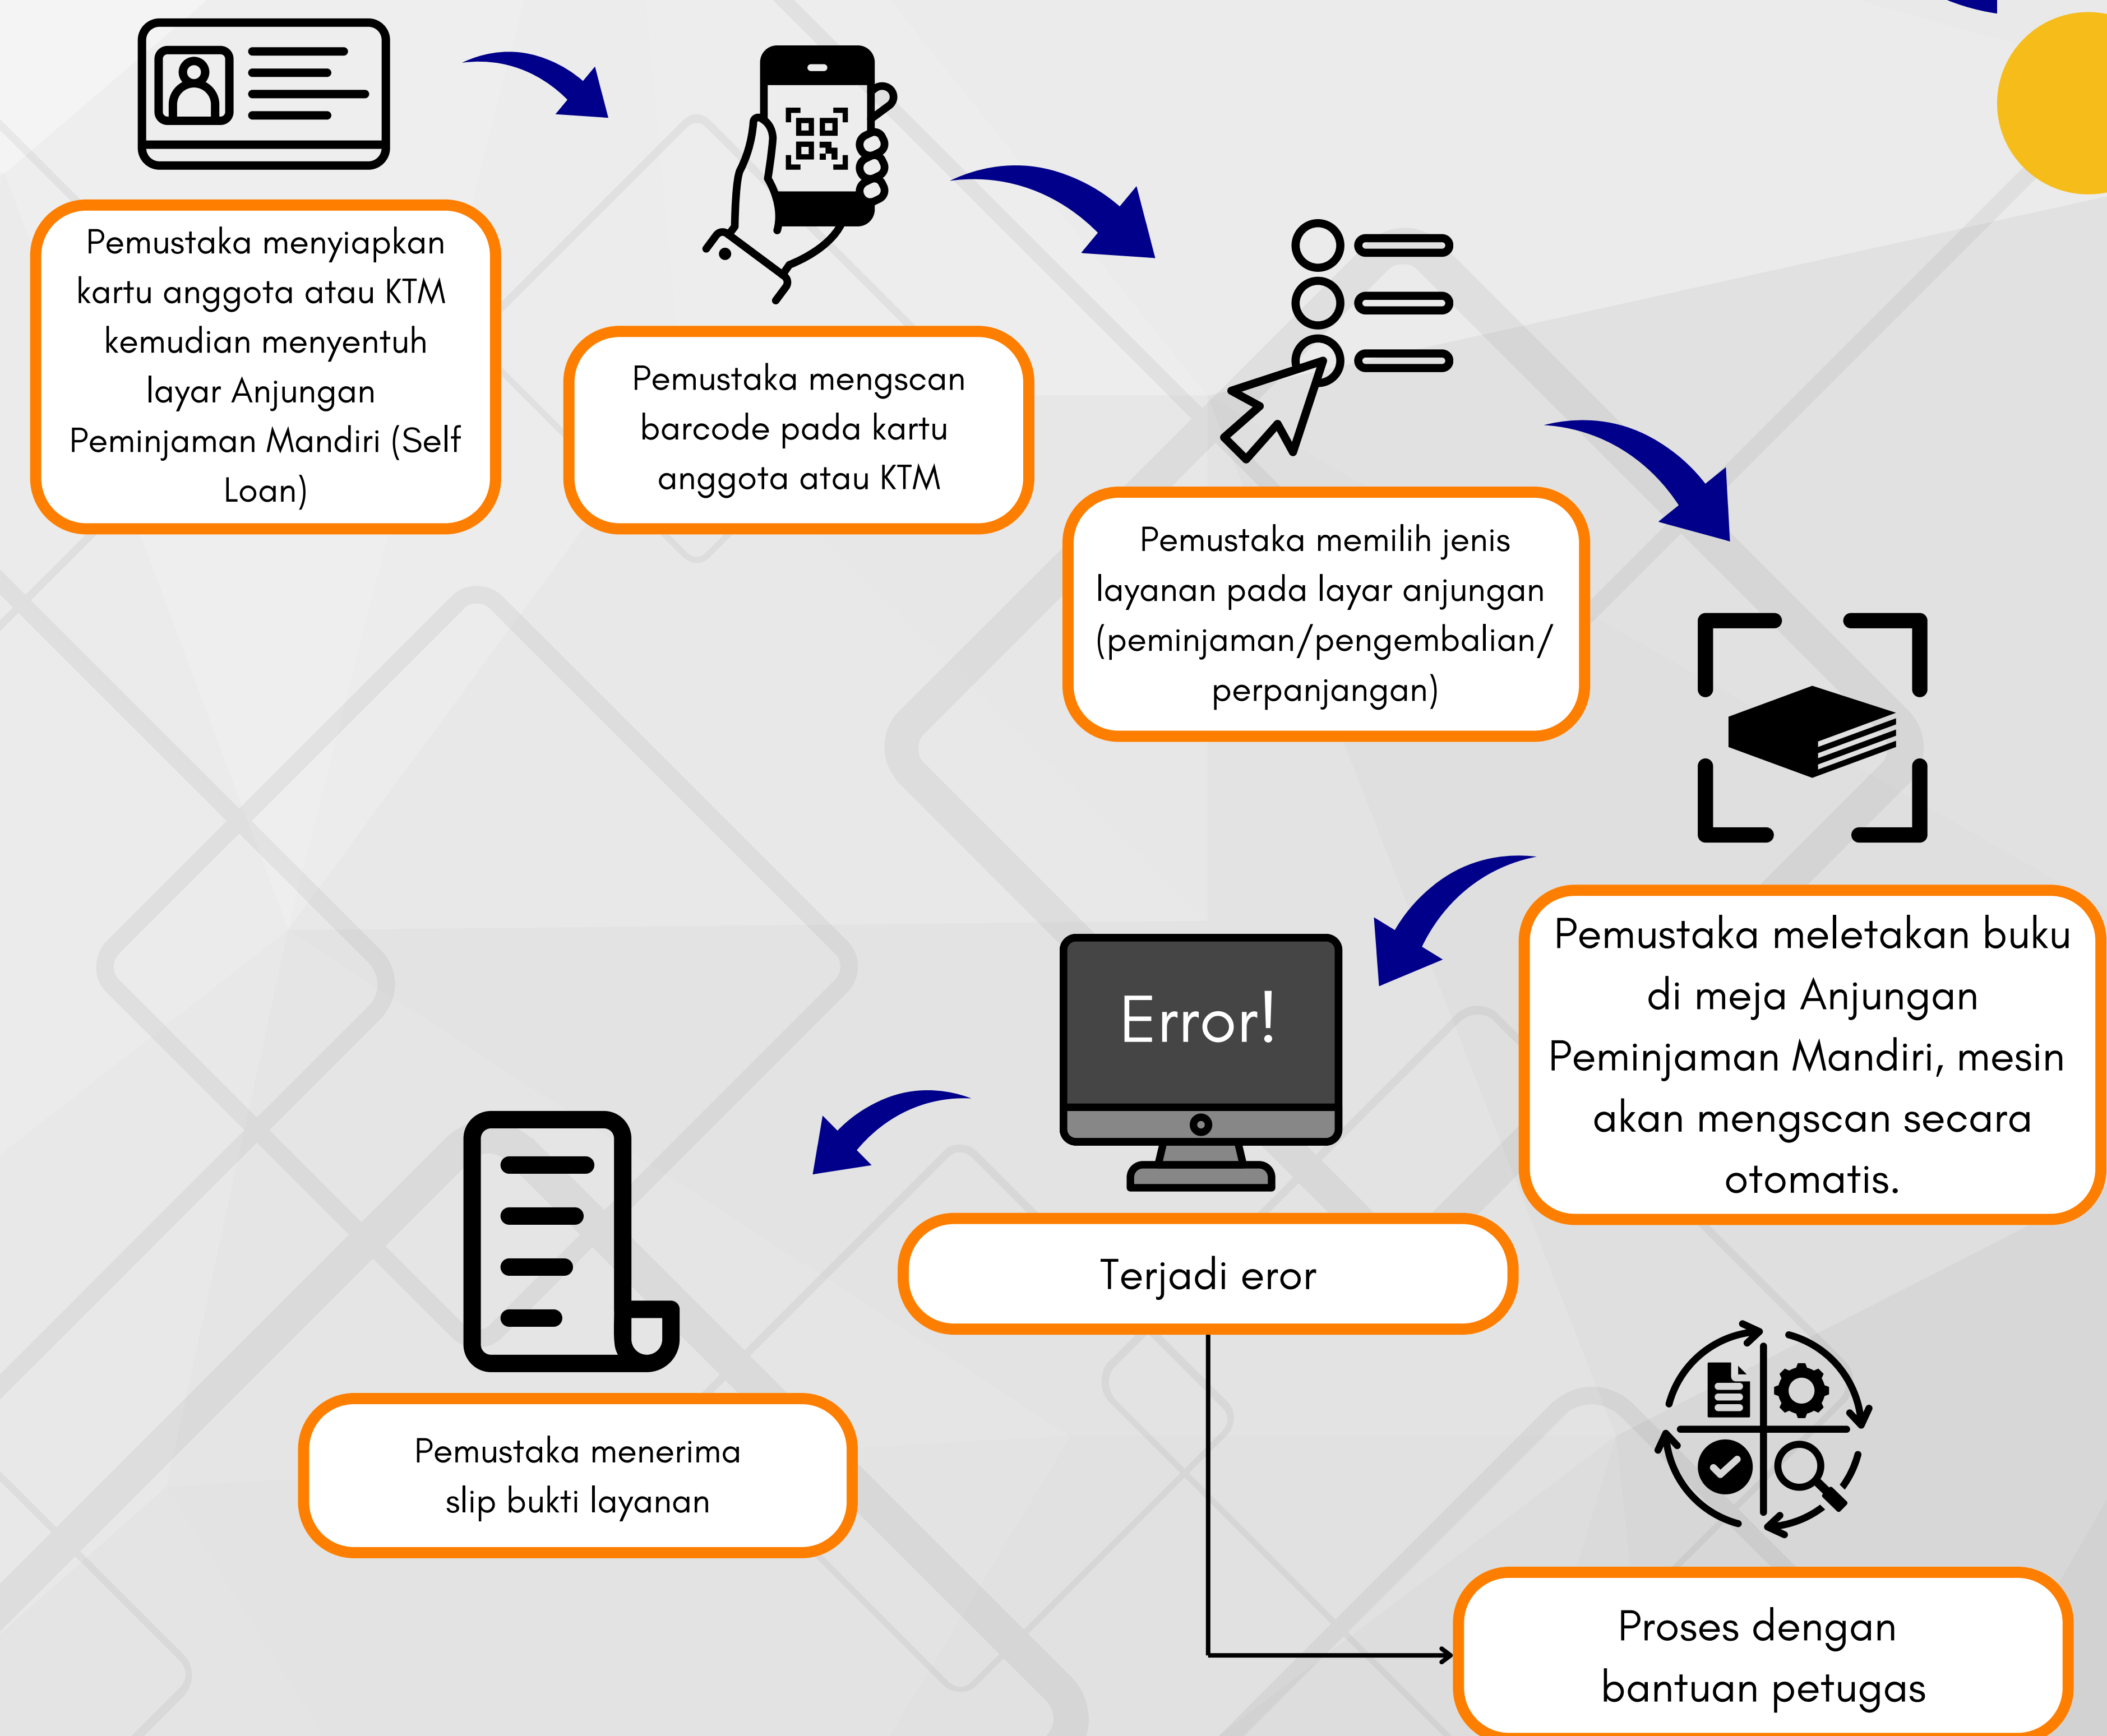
Pemustaka menyiapkan kartu anggota atau KTM kemudian menyentuh layar Anjungan Peminjaman Mandiri (Self Loan)

Pemustaka mengscan barcode pada kartu anggota atau KTM

Pemustaka memilih jenis layanan pada layar anjungan (peminjaman/pengembalian/ perpanjangan)

Pemustaka meletakan buku di meja Anjungan Peminjaman Mandiri, mesin akan mengscan secara otomatis.

Error!

Terjadi eror

Pemustaka menerima slip bukti layanan

Proses dengan bantuan petugas